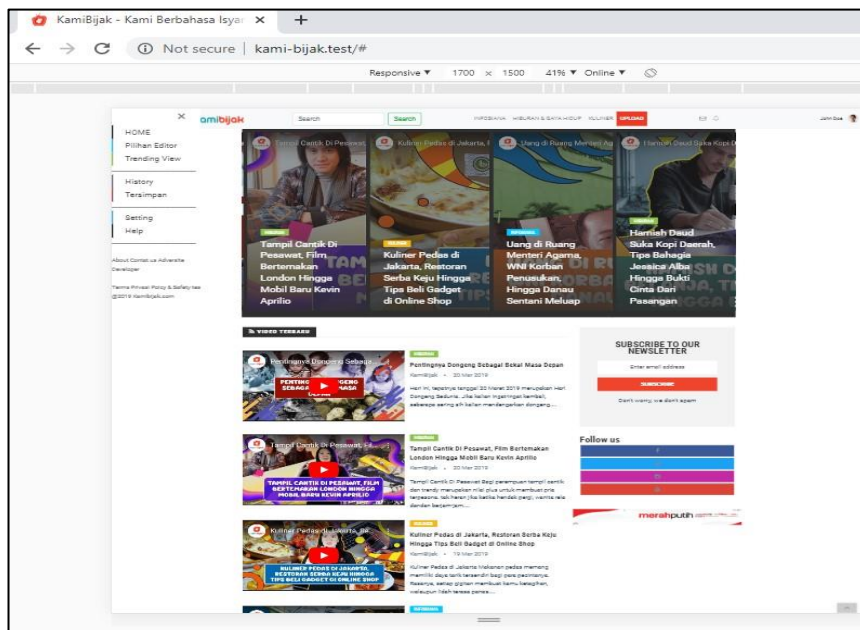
KamiBijak - Kami Berbahasa Isyar ×

Not secure | kami-bijak.test/#

Responsive ▼ 1700 × 1500 41% ▼ Online ▼

×

HOME
Pilihan Editor
Trending View

History
Tersimpan

Setting
Help

About Contact us Advertise Developer

Terms Privacy Policy & Safety tes @2019 Kamibijak.com

amibijak

Search

Search

UPLOAD

John Doe

Tampil Cantik Di Pesawat

Kuliner Pedas di Jakarta,

Uang di Ruang Menteri A

Hamish Daud Suka Kopi D

Tampil Cantik Di Pesawat, Film Bertemakan London Hingga Mobil Baru Kevin Aprilio

Kuliner Pedas di Jakarta, Restoran Serba Keju Hingga Tips Beli Gadget di Online Shop

Uang di Ruang Menteri Agama, WNI Korban Penusukan, Hingga Danau Sentani Meluap

Hamish Daud Suka Kopi Daerah, Tips Bahagia Jessica Alba Hingga Bukti Cinta Dari Pasangan

VIDEO TERBARU

Pentingnya Dongeng Sebagai Bekal Masa Depan

Pentingnya Dongeng Sebagai Bekal Masa Depan

KamiBijak • 20 Mar 2019

Tampil Cantik Di Pesawat, Fil...

Tampil Cantik Di Pesawat, Film Bertemakan London Hingga Mobil Baru Kevin Aprilio

KamiBijak • 20 Mar 2019

TAMPIL CANTIK DI PESAWAT, FILM BERTEMAKAN LONDON HINGGA MOBIL BARU KEVIN APRILIO

Kuliner Pedas di Jakarta, Re...

Kuliner Pedas di Jakarta, Restoran Serba Keju Hingga Tips Beli Gadget di Online Shop

KamiBijak • 19 Mar 2019

KULINER PEDAS DI JAKARTA, RESTORAN SERBA KEJU HINGGA TIPS BELI GADGET DI ONLINE SHOP

SUBSCRIBE TO OUR NEWSLETTER

Enter email address

SUBSCRIBE

Don't worry, we don't spam

Follow us

merahputih